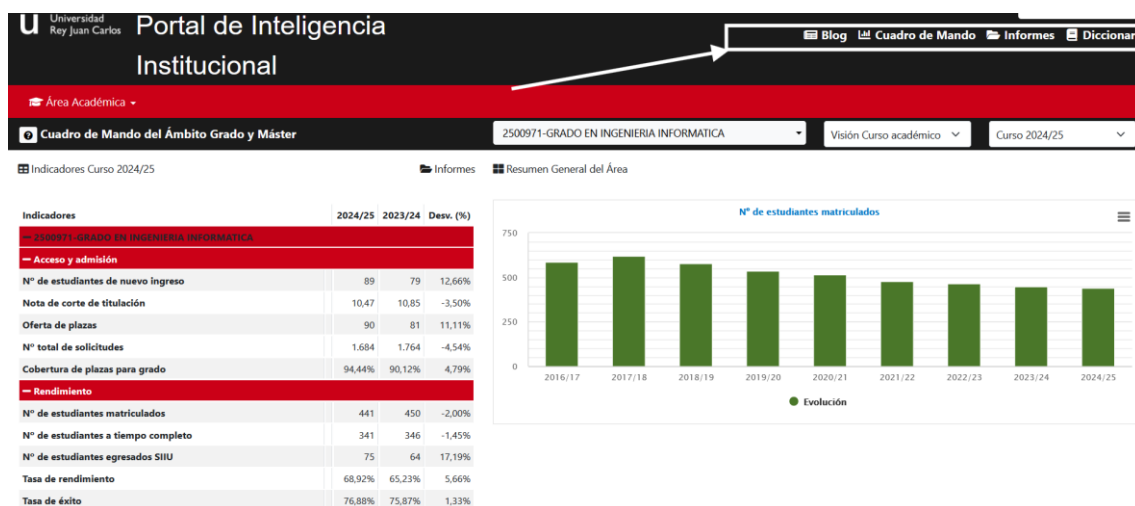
U Universidad Rey Juan Carlos Portal de Inteligencia Institucional

Blog Cuadro de Mando Informes Diccionar

Área Académica

Cuadro de Mando del Ámbito Grado y Máster

2500971-GRADO EN INGENIERIA INFORMATICA

Visión Curso académico

Curso 2024/25

Indicadores Curso 2024/25

Informes

Resumen General del Área

| Indicadores | 2024/25 | 2023/24 | Desv. (%) |
|---|---|---|---|
| — 2500971-GRADO EN INGENIERIA INFORMATICA | | | |
| — Acceso y admisión | | | |
| Nº de estudiantes de nuevo ingreso | 89 | 79 | 12,66% |
| Nota de corte de titulación | 10,47 | 10,85 | -3,50% |
| Oferta de plazas | 90 | 81 | 11,11% |
| Nº total de solicitudes | 1.684 | 1.764 | -4,54% |
| Cobertura de plazas para grado | 94,44% | 90,12% | 4,79% |
| — Rendimiento | | | |
| Nº de estudiantes matriculados | 441 | 450 | -2,00% |
| Nº de estudiantes a tiempo completo | 341 | 346 | -1,45% |
| Nº de estudiantes egresados SIIU | 75 | 64 | 17,19% |
| Tasa de rendimiento | 68,92% | 65,23% | 5,66% |
| Tasa de éxito | 76,88% | 75,87% | 1,33% |

Nº de estudiantes matriculados

750
500
250
0

2016/17 2017/18 2018/19 2019/20 2020/21 2021/22 2022/23 2023/24 2024/25

Evolución